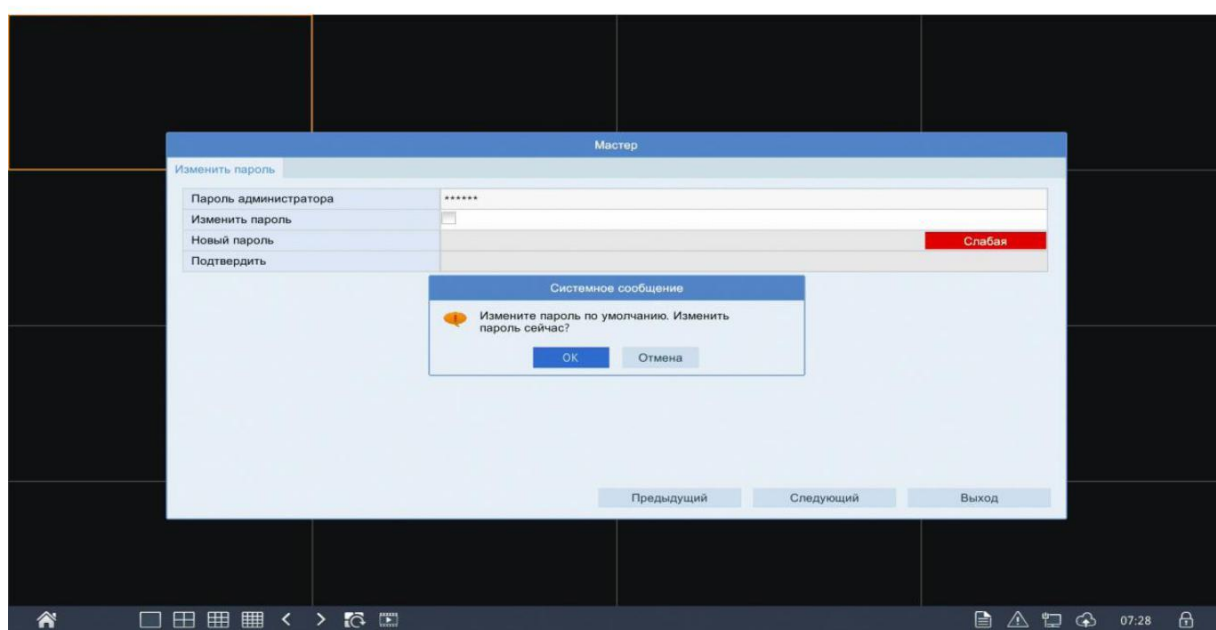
Мастер

Изменить пароль

| Пароль администратора | ****** |
|---|---|
| Изменить пароль | |
| Новый пароль | Слабая |
| Подтвердить | |

Системное сообщение

Измените пароль по умолчанию. Изменить пароль сейчас?

OK Отмена

Предыдущий Следующий Выход

07:28